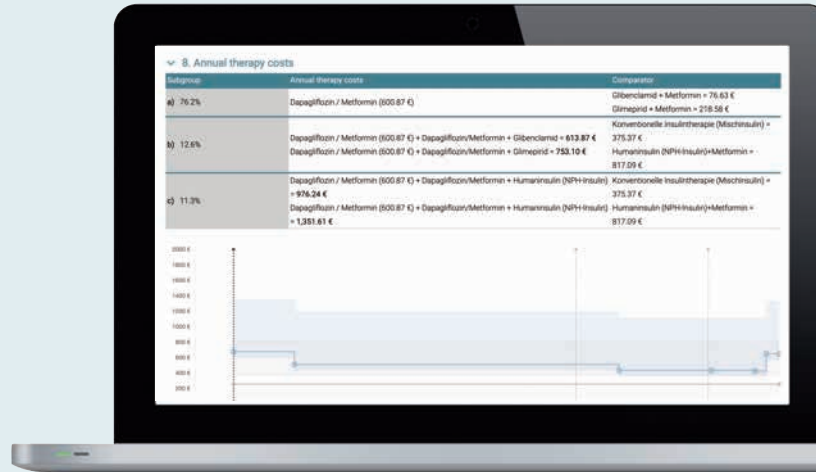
8. Annual therapy costs

| Subgroup | Annual therapy costs | Comparator |
|---|---|---|
| a) 76.2% | Dapagliflozin / Metformin (600.87 €) | Glibenclamid + Metformin = 76.63 € Glimepirid + Metformin = 218.58 € |
| b) 12.6% | Dapagliflozin / Metformin (600.87 €) + Dapagliflozin/Metformin + Glibenclamid = **613.87 €** Dapagliflozin / Metformin (600.87 €) + Dapagliflozin/Metformin + Glimepirid = **753.10 €** | Konventionelle Insulintherapie (Mischinsulin) = 375.37 € Humaninsulin (NPH-Insulin)+Metformin = 817.09 € |
| c) 11.3% | Dapagliflozin / Metformin (600.87 €) + Dapagliflozin/Metformin + Humaninsulin (NPH-Insulin) = **976.24 €** Dapagliflozin / Metformin (600.87 €) + Dapagliflozin/Metformin + Humaninsulin (NPH-Insulin) = **1,351.61 €** | Konventionelle Insulintherapie (Mischinsulin) = 375.37 € Humaninsulin (NPH-Insulin)+Metformin = 817.09 € |

2000 €
1800 €
1600 €
1400 €
1200 €
1000 €
800 €
600 €
400 €
200 €